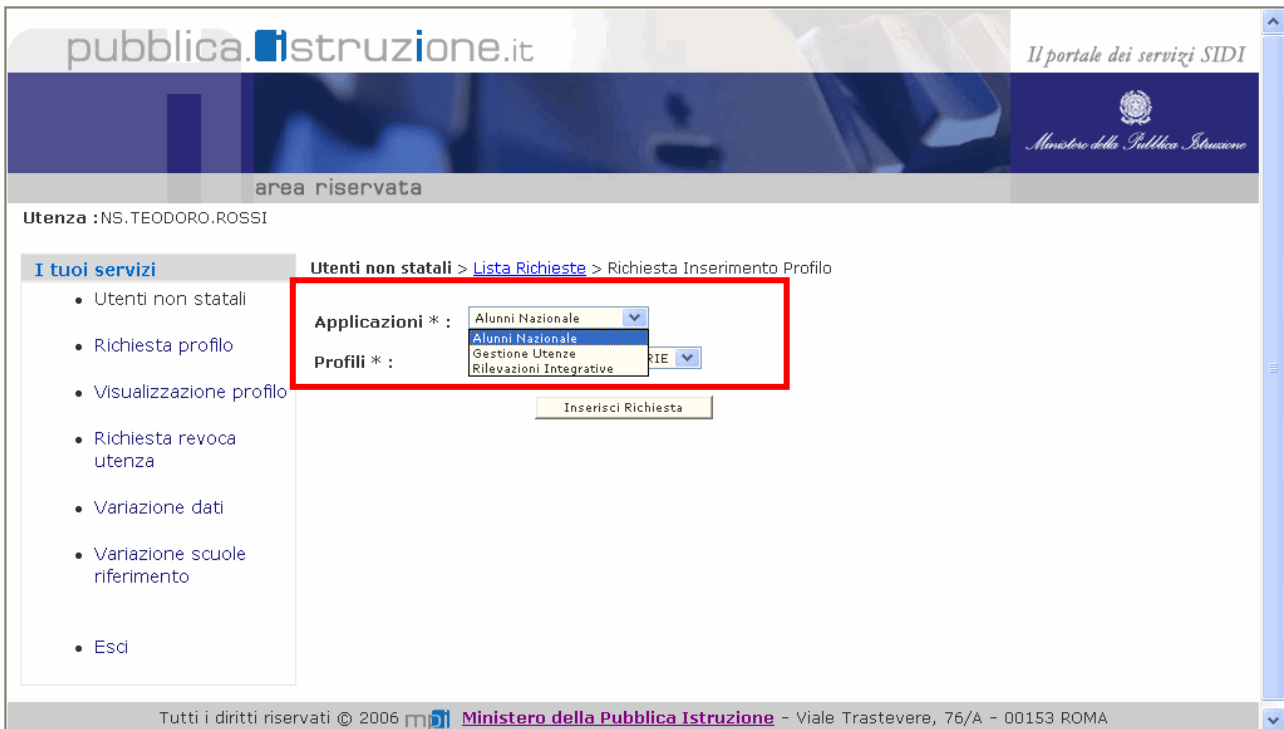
pubblica.istruzione.it

Il portale dei servizi SIDI

Ministero della Pubblica Istruzione

area riservata

Utenza :NS.TEODORO.ROSSI

I tuoi servizi

- Utenti non statali
- Richiesta profilo
- Visualizzazione profilo
- Richiesta revoca utenza
- Variazione dati
- Variazione scuole riferimento
- Esci

Utenti non statali > Lista Richieste > Richiesta Inserimento Profilo

Applicazioni * : Alunni Nazionale

Alunni Nazionale
Gestione Utenze
Rilevazioni Integrative

Profili * : RIE

Inserisci Richiesta

Tutti i diritti riservati © 2006 mpi Ministero della Pubblica Istruzione - Viale Trastevere, 76/A - 00153 ROMA